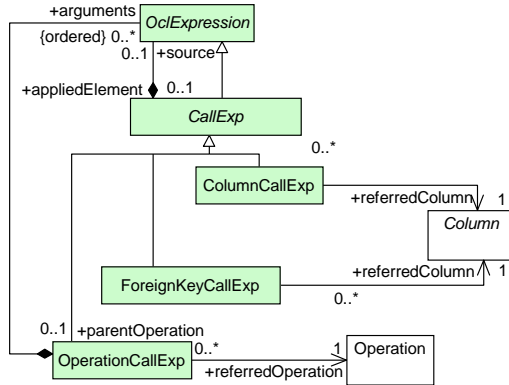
+arguments
OclExpression
{ordered} 0..*
0..1
+source
+appliedElement
0..1
CallExp
0..*
ColumnCallExp
+referredColumn
1
Column
ForeignKeyCallExp
+referredColumn
1
0..*
0..1
+parentOperation
OperationCallExp
0..*
1
Operation
+referredOperation